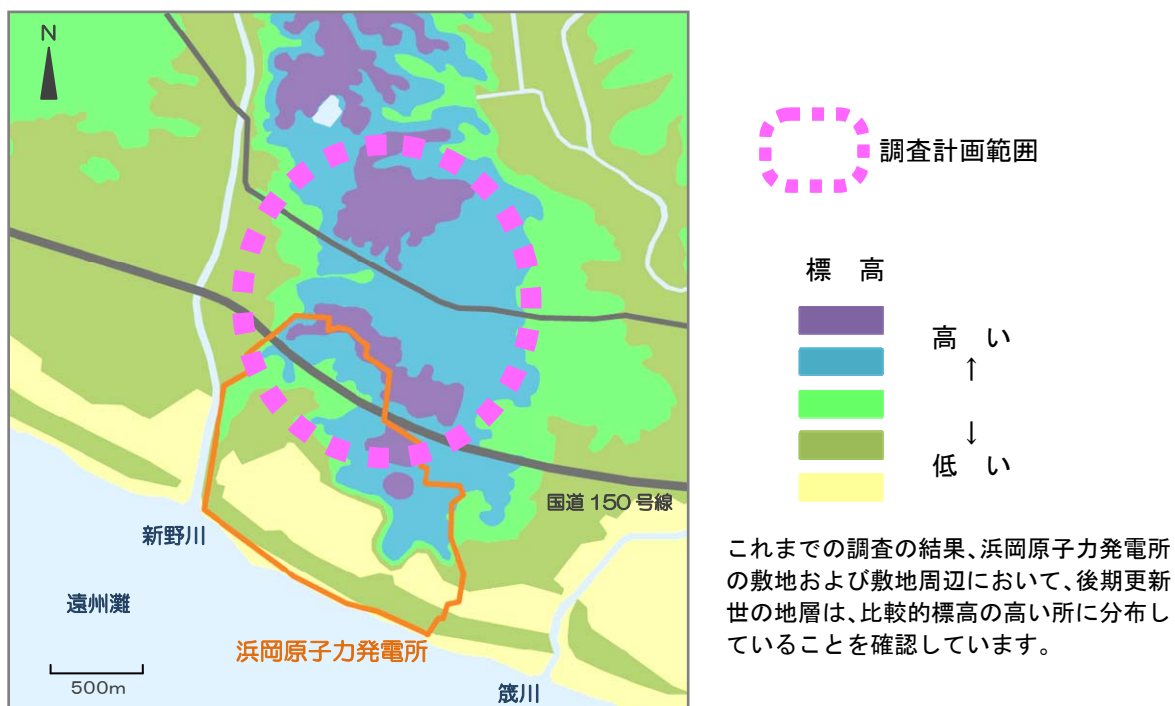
N

国道150号線

新野川

遠州灘

500m

浜岡原子力発電所

筬川

調査計画範囲

標　高

高　い
↑

↓
低　い

これまでの調査の結果、浜岡原子力発電所の敷地および敷地周辺において、後期更新世の地層は、比較的標高の高い所に分布していることを確認しています。